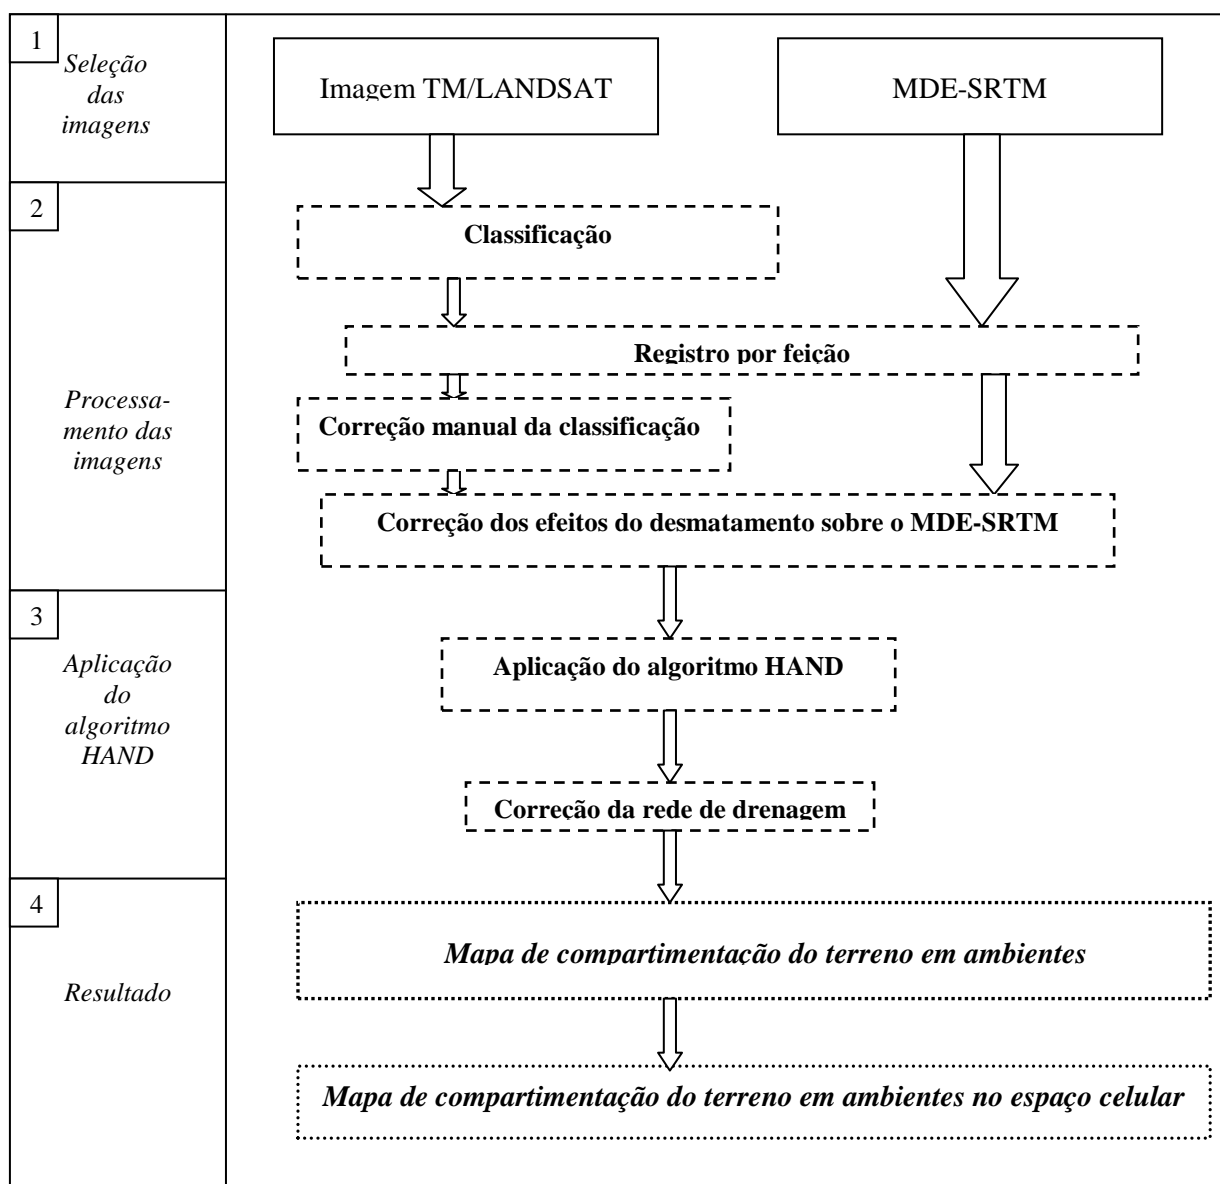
1
Seleção das imagens

Imagem TM/LANDSAT

MDE-SRTM

2

Classificação

Registro por feição

Processamento das imagens

Correção manual da classificação

Correção dos efeitos do desmatamento sobre o MDE-SRTM

3
Aplicação do algoritmo HAND

Aplicação do algoritmo HAND

Correção da rede de drenagem

4

Resultado

Mapa de compartimentação do terreno em ambientes

Mapa de compartimentação do terreno em ambientes no espaço celular